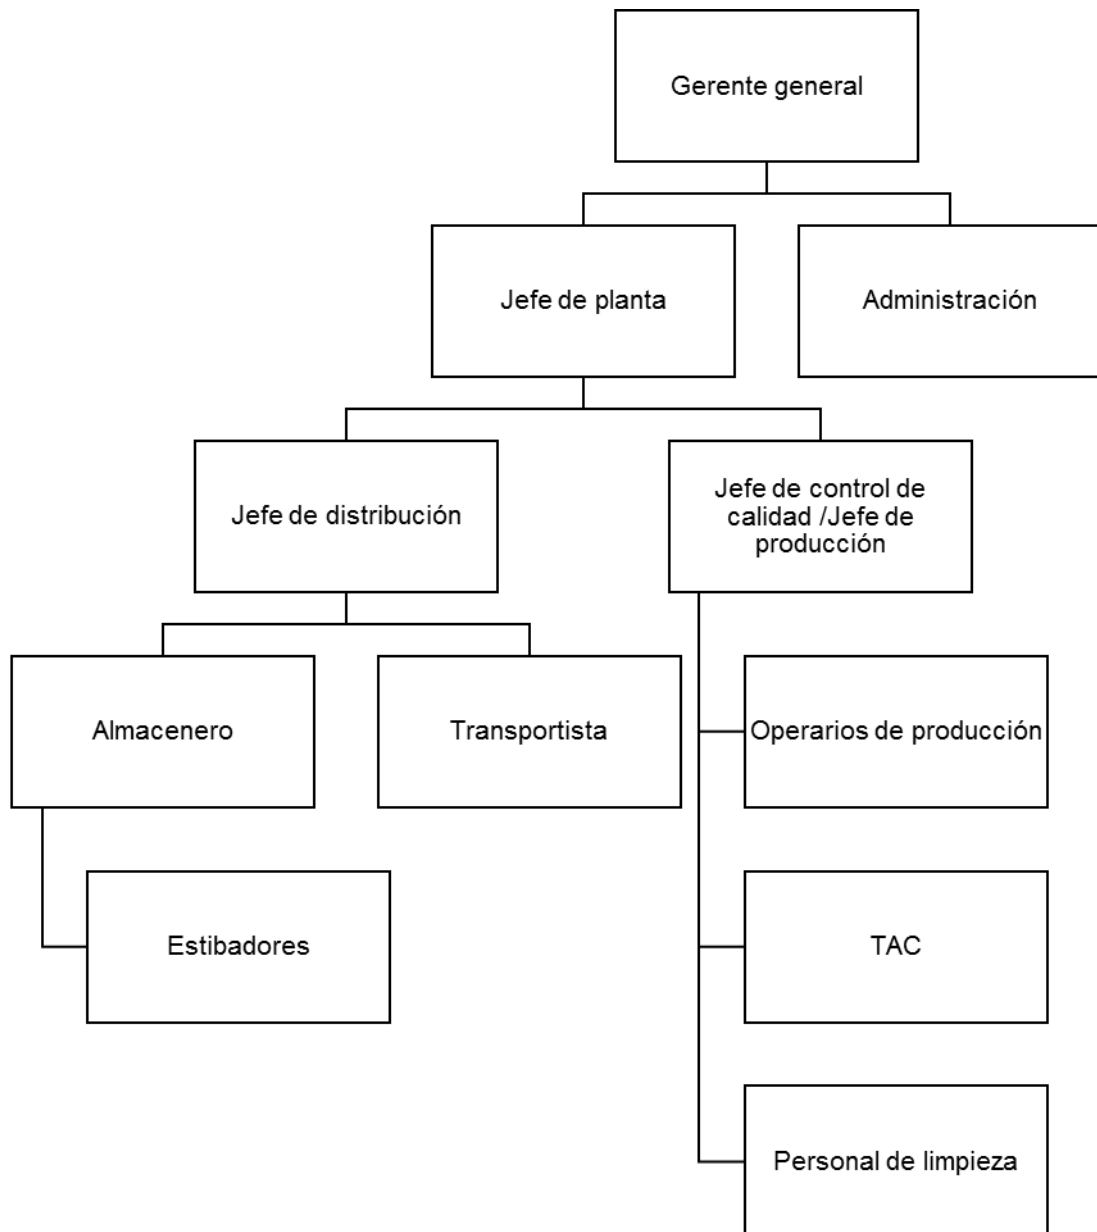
Gerente general

Jefe de planta

Administración

Jefe de distribución

Jefe de control de calidad /Jefe de producción

Almacenero

Transportista

Operarios de producción

Estibadores

TAC

Personal de limpieza